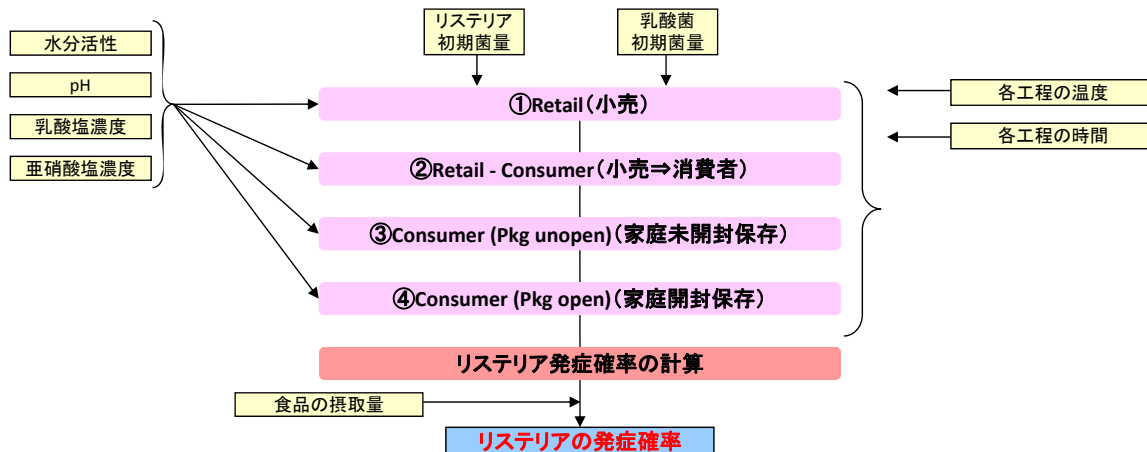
リステリア
初期菌量

乳酸菌
初期菌量

水分活性

pH

乳酸塩濃度

亜硝酸塩濃度

各工程の温度

各工程の時間

①Retail（小売）

②Retail - Consumer（小売⇒消費者）

③Consumer (Pkg unopen)（家庭未開封保存）

④Consumer (Pkg open)（家庭開封保存）

リステリア発症確率の計算

食品の摂取量

リステリアの発症確率